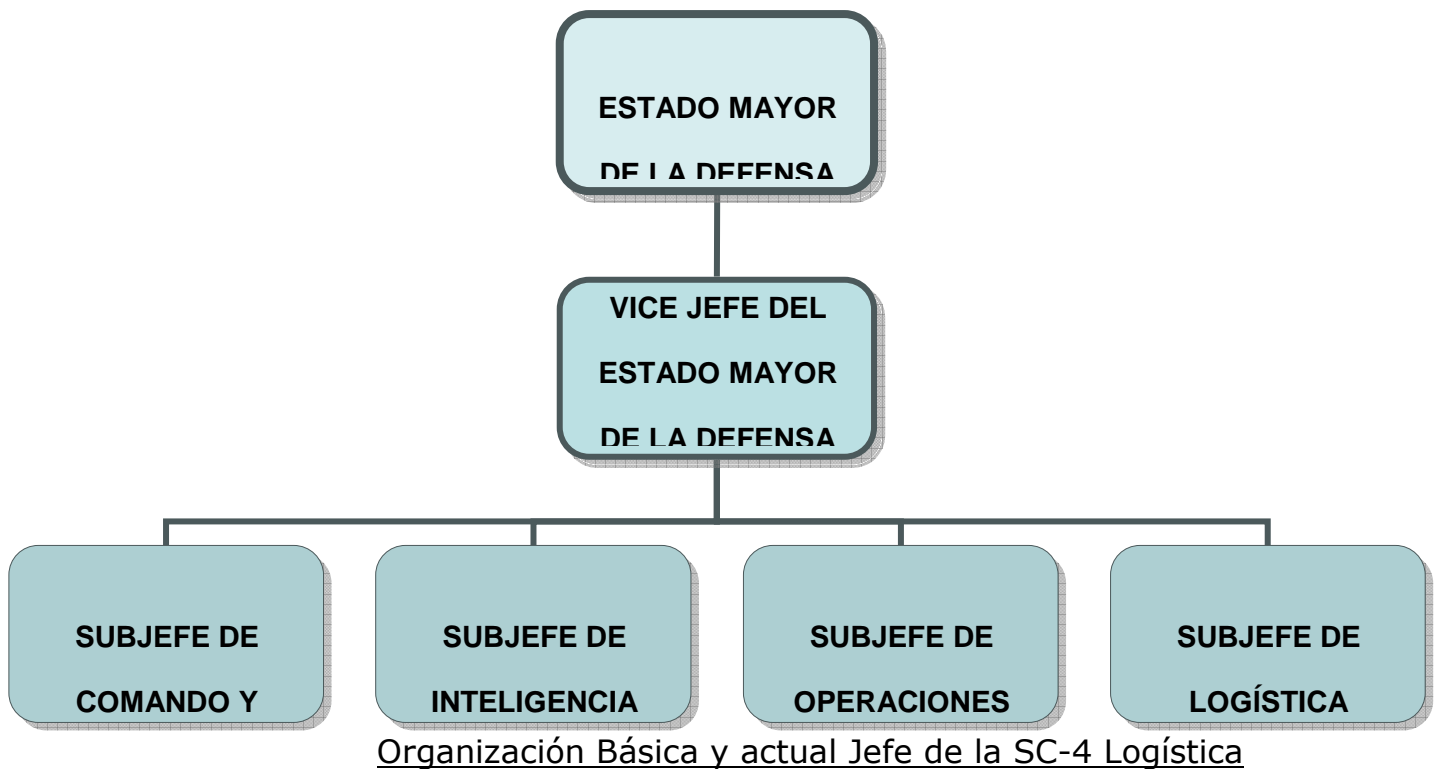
ESTADO MAYOR
DE LA DEFENSA

VICE JEFE DEL
ESTADO MAYOR
DE LA DEFENSA

SUBJEFE DE
COMANDO Y

SUBJEFE DE
INTELIGENCIA

SUBJEFE DE
OPERACIONES

SUBJEFE DE
LOGÍSTICA

Organización Básica y actual Jefe de la SC-4 Logística